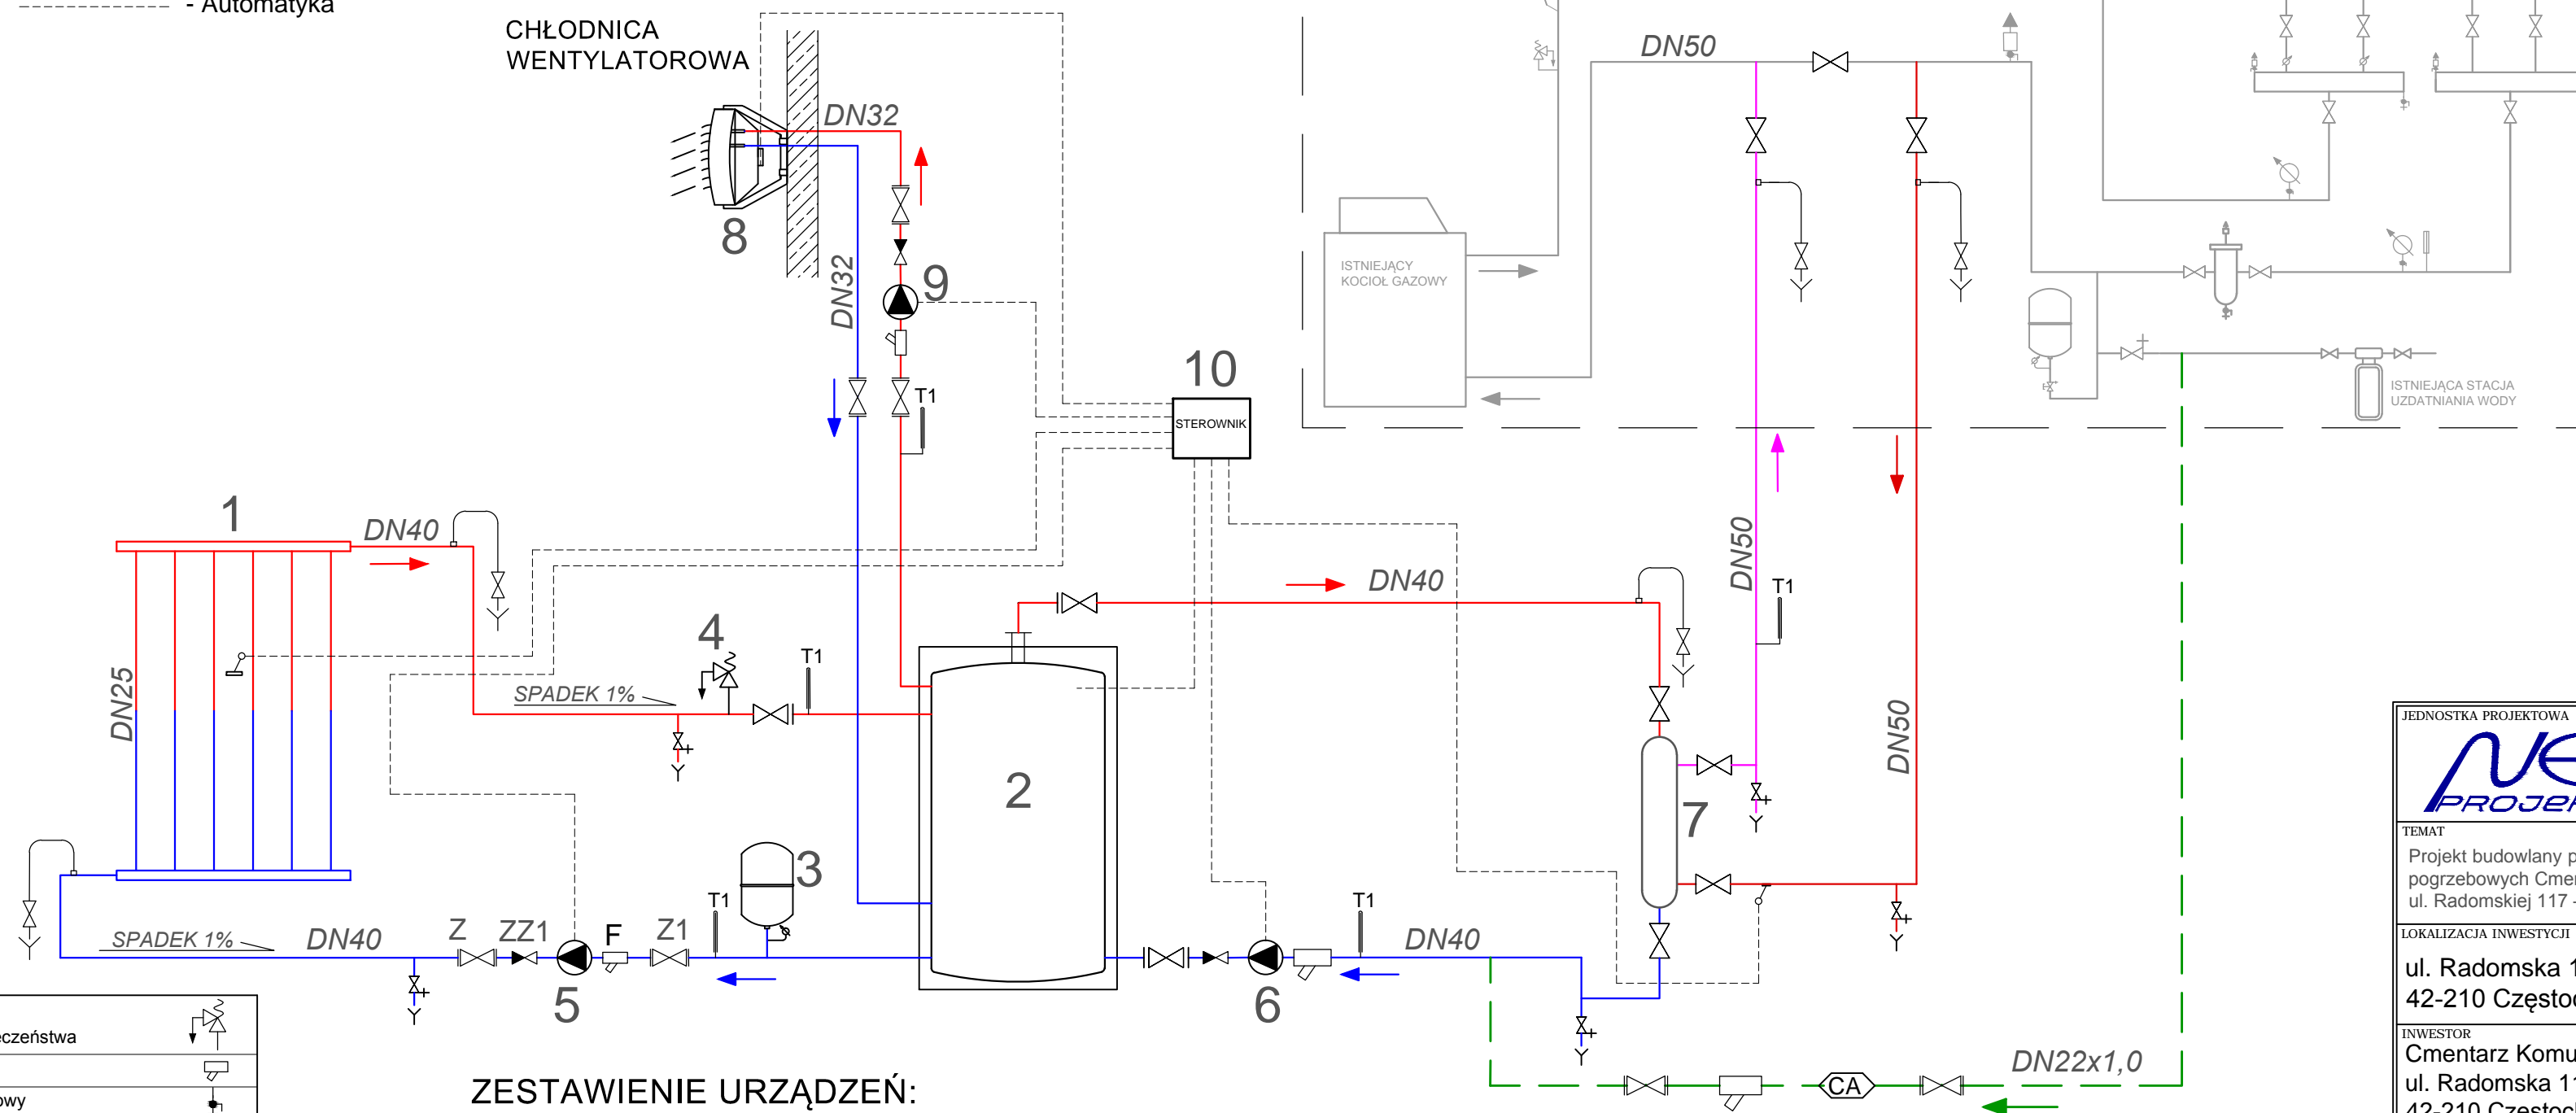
- Automatyka

CHŁODNICA WENTYLATOROWA

DN32

8

DN32

9

T1

10

STEROWNIK

1

DN40

DN25

4

T1

SPADEK 1%

2

3

T1

Z

ZZ1

F

Z1

SPADEK 1%

DN40

5

6

T1

DN40

ISTNIEJĄCY KOCIOŁ GAZOWY

DN50

ISTNIEJĄCA STACJA UZDATNIANIA WODY

DN50

T1

DN40

7

DN50

CA

DN22x1,0

eczeństwa

owy

ZESTAWIENIE URZĄDZEŃ:

JEDNOSTKA PROJEKTOWA

PROJE

TEMAT

Projekt budowlany p pogrzebowych Cmen ul. Radomskiej 117

LOKALIZACJA INWESTYCJI

ul. Radomska 1

42-210 Często

INWESTOR

Cmentarz Komu

ul. Radomska 1

42-210 Często